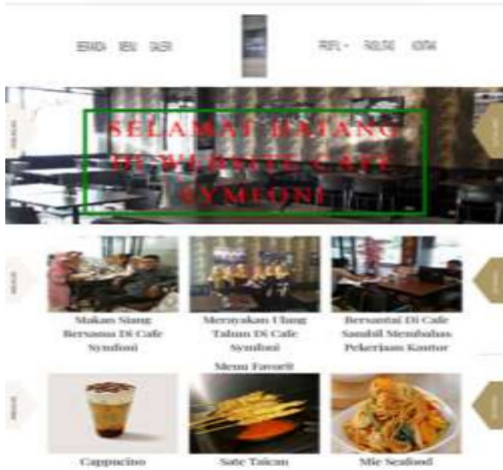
BERANDA MENU GALERI PROFIL FASILITAS KONTAK

SELAMAT DATANG DI WEBSITE CAFE SYMFONI

Makan Siang Bersama Di Cafe Symfoni

Merayakan Ulang Tahun Di Cafe Symfoni

Bersantai Di Cafe Sambil Membahas Pekerjaan Kantor

Menu Favorit

Cappucino

Sate Taican

Mie Seafood